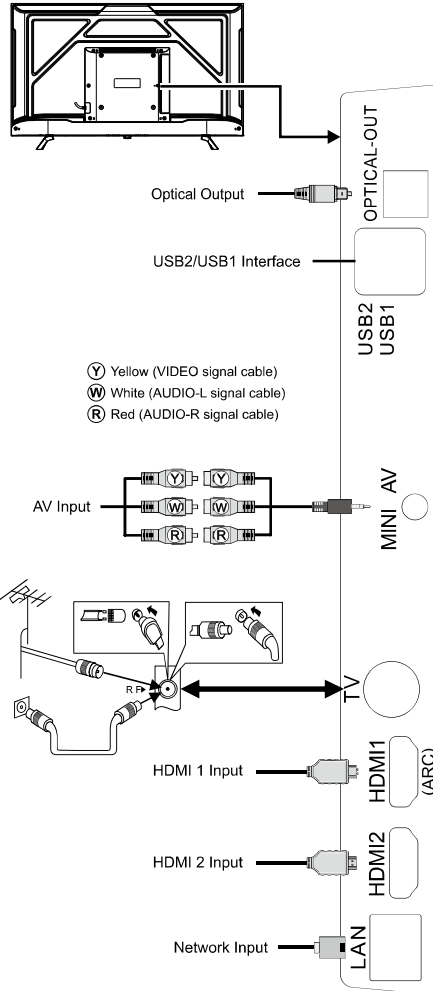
OPTICAL-OUT

Optical Output

USB2/USB1 Interface

USB2
USB1

Ⓨ Yellow (VIDEO signal cable)
Ⓦ White (AUDIO-L signal cable)
Ⓡ Red (AUDIO-R signal cable)

AV Input

Y Y
W W
R R

MINI AV

R F

TV

HDMI 1 Input

HDMI1 (ARC)

HDMI 2 Input

HDMI2

Network Input

LAN